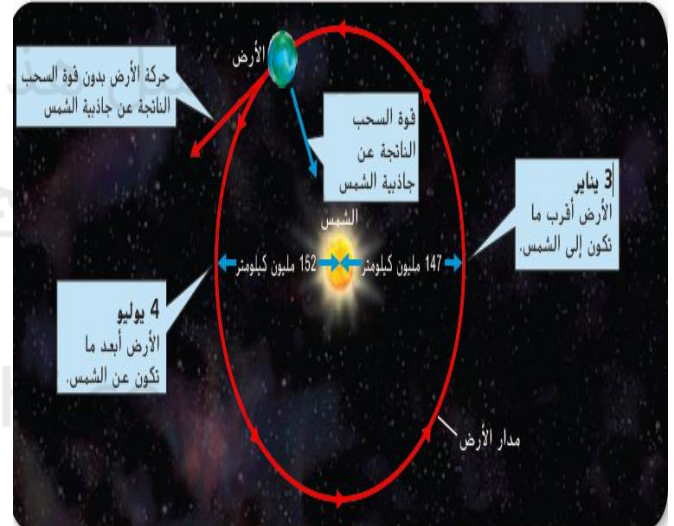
الأرض

حركة الأرض بدون قوة السحب الناتجة عن جاذبية الشمس

قوة السحب الناتجة عن جاذبية الشمس

الشمس

3 يناير
الأرض أقرب ما تكون إلى الشمس.

152 مليون كيلومتر

147 مليون كيلومتر

4 يوليو
الأرض أبعد ما تكون عن الشمس.

مدار الأرض